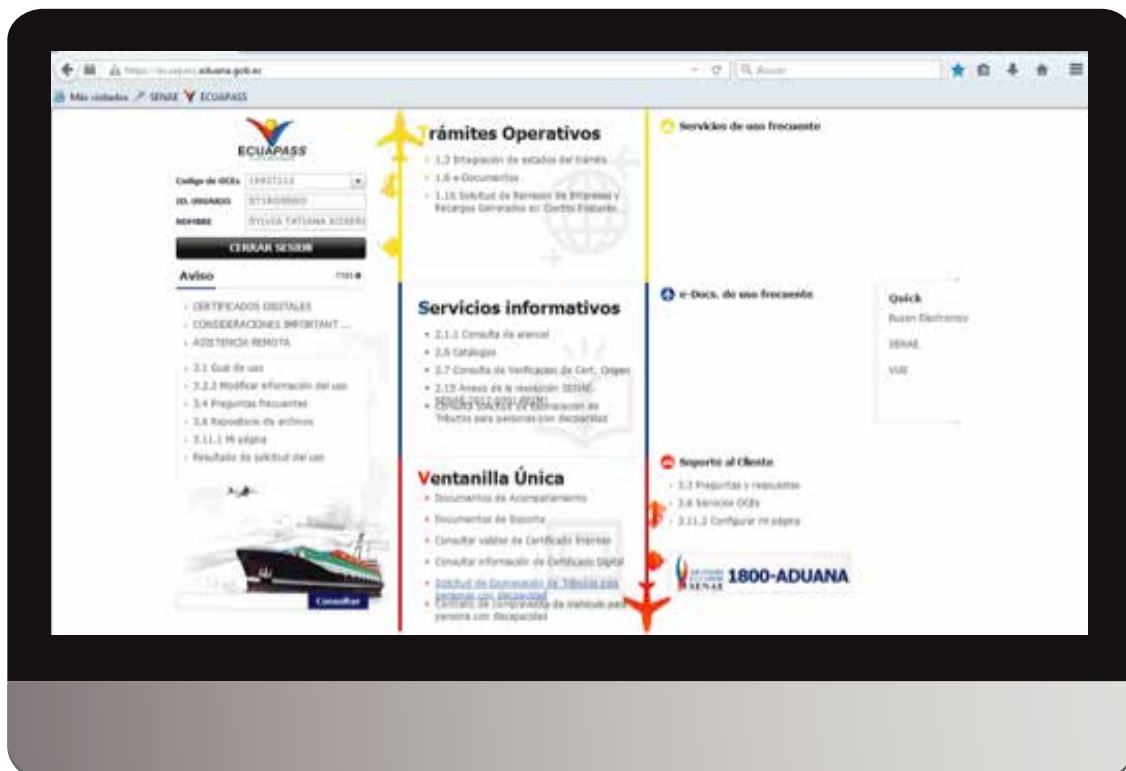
https://ecuapass.aduana.gob.ec

Buscar

Más visitados SENAE ECUAPASS

ECUAPASS

Codigo de OCEs
ID. USUARIO
NOMBRE SYLVIA TATIANA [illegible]

CERRAR SESION

Aviso

more

CERTIFICADOS DIGITALES
CONSIDERACIONES IMPORTANT ...
ASISTENCIA REMOTA

3.1 Guía de uso
3.2.2 Modificar información del uso
3.4 Preguntas frecuentes
3.6 Repositorio de archivos
3.11.1 Mi página
Resultado de solicitud del uso

Consultar

Trámites Operativos

1.3 Integración de estados del trámite
1.6 e-Documentos
1.10 Solicitud de Revisión de Intereses y Recargos Generados en Cuotas Fiadores

Servicios informativos

2.1.1 Consulta de arancel
2.5 Catálogos
2.7 Consulta de Verificación de Cert. Origen
2.15 Anexo de la resolución SENAE-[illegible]
Consulta Solicitud de Exoneración de Tributos para personas con discapacidad

Ventanilla Única

Documentos de Acompañamiento
Documentos de Soporte
Consultar validez de Certificado Interno
Consultar información de Certificado Digital
Solicitud de Exoneración de Tributos para personas con discapacidad
Contrato de compraventa de vehículo para persona con discapacidad

Servicios de uso frecuente

e-Docs. de uso frecuente

Quick
Buzon Electronico
SENAE
VUE

Soporte al Cliente

3.3 Preguntas y respuestas
3.8 Servicios OCEs
3.11.2 Configurar mi página

SENAE 1800-ADUANA